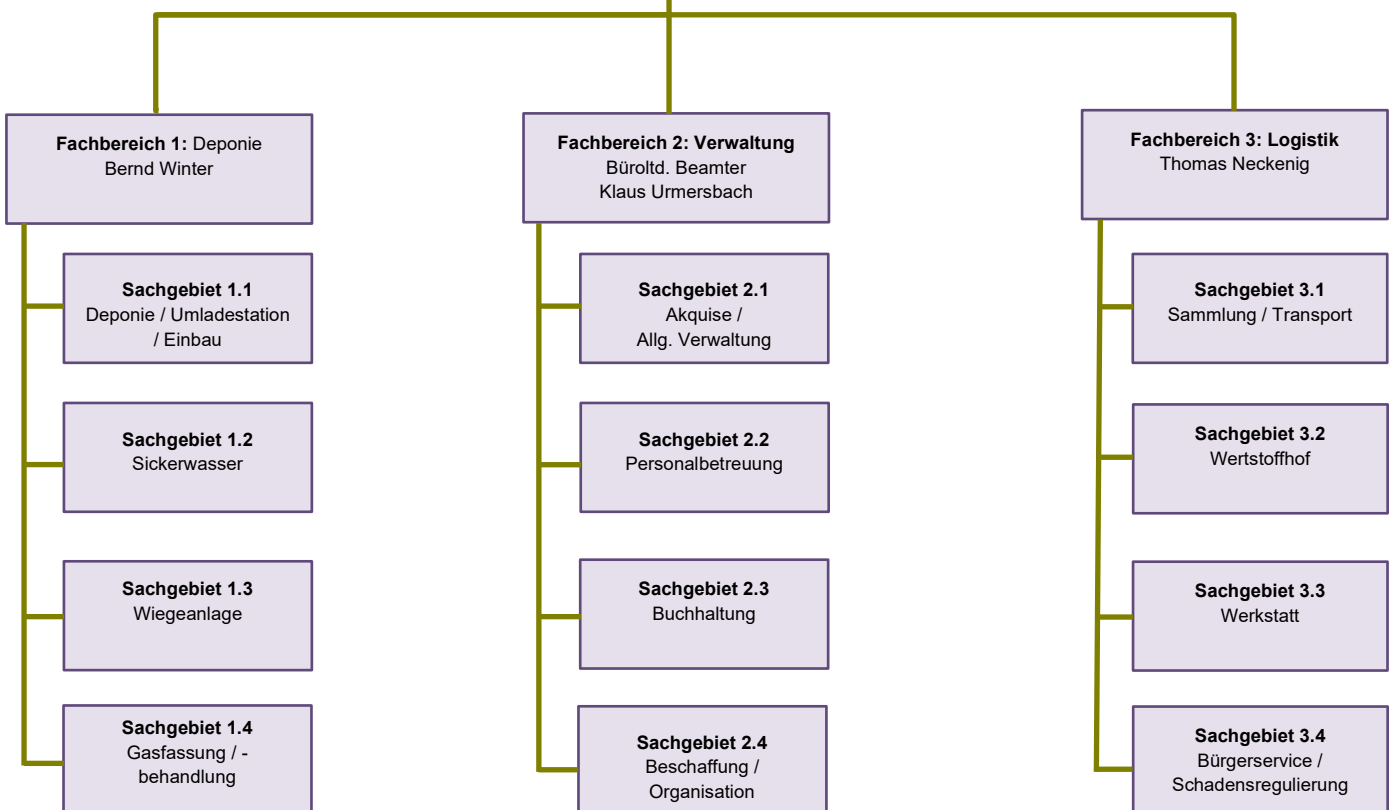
Fachbereich 1: Deponie
Bernd Winter

Sachgebiet 1.1
Deponie / Umladestation / Einbau

Sachgebiet 1.2
Sickerwasser

Sachgebiet 1.3
Wiegeanlage

Sachgebiet 1.4
Gasfassung / -behandlung

Fachbereich 2: Verwaltung
Büroltd. Beamter
Klaus Urmersbach

Sachgebiet 2.1
Akquise /
Allg. Verwaltung

Sachgebiet 2.2
Personalbetreuung

Sachgebiet 2.3
Buchhaltung

Sachgebiet 2.4
Beschaffung /
Organisation

Fachbereich 3: Logistik
Thomas Neckenig

Sachgebiet 3.1
Sammlung / Transport

Sachgebiet 3.2
Wertstoffhof

Sachgebiet 3.3
Werkstatt

Sachgebiet 3.4
Bürgerservice /
Schadensregulierung